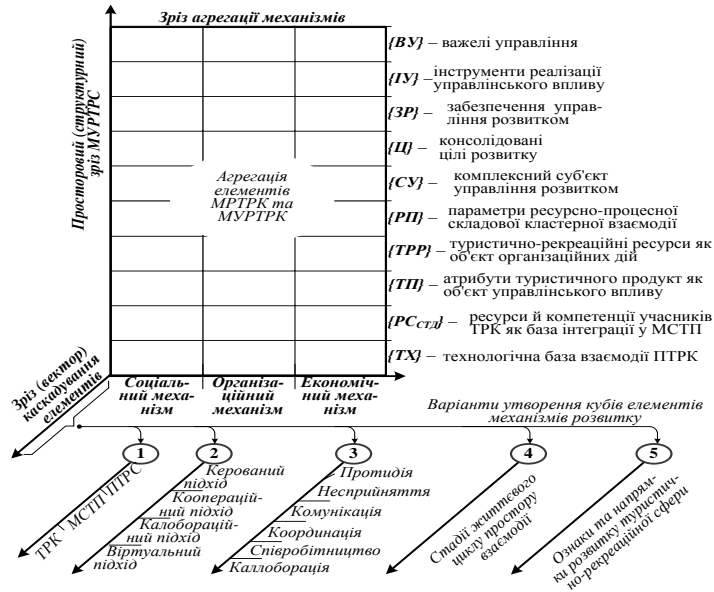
Зріз агрегації механізмів

Просторовий (структурний) зріз МУРТРС

{ВУ} – важелі управління

{ІУ} – інструменти реалізації управлінського впливу

{ЗР} – забезпечення управління розвитком

{Ц} – консолідовані цілі розвитку

{СУ} – комплексний суб'єкт управління розвитком

{РП} – параметри ресурсно-процесної складової кластерної взаємодії

{ТРР} – туристично-рекреаційні ресурси як об'єкт організаційних дій

{ТП} – атрибути туристичного продукт як об'єкт управлінського впливу

{$РС_{СТД}$} – ресурси й компетенції учасників ТРК як база інтеграції у МСТП

{ТХ} – технологічна база взаємодії ПТРК

Агрегація елементів МРТРК та МУРТРК

Зріз (вектор) каскадування елементів

Соціальний механізм

Організаційний механізм

Економічний механізм

Варіанти утворення кубів елементів механізмів розвитку

1
ТРК МСТП ПТРС

2
Керований підхід
Кооперативний підхід
Калобораційний підхід
Віртуальний підхід

3
Протидія
Несприйняття
Комунікація
Координація
Співробітництво
Каллоборація

4
Стадії життєвого циклу простору взаємодії

5
Ознаки та напрямки розвитку туристично-рекреаційної сфери